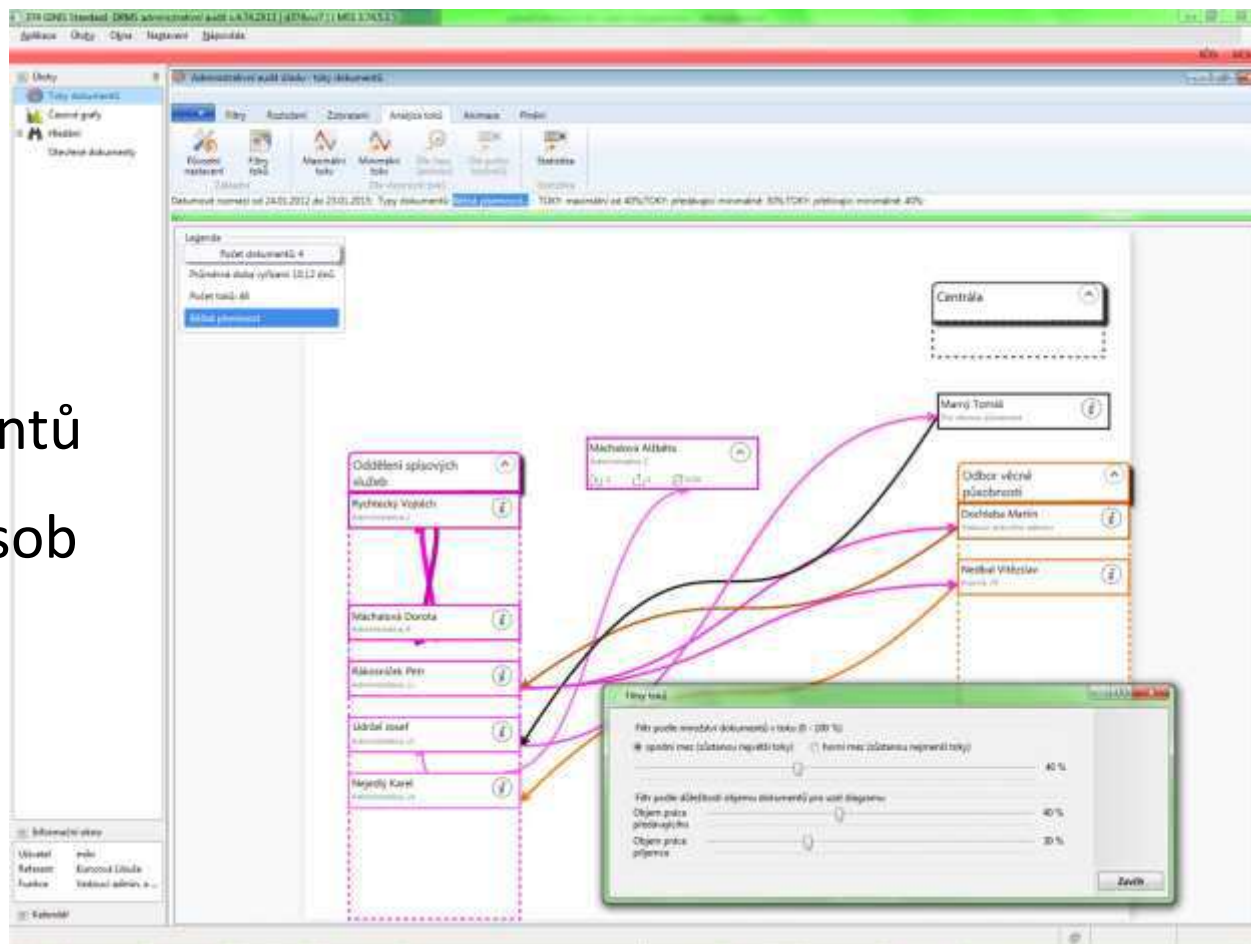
ntů

sob

Aplikace Úlohy Okna Nastavení Nápověda

Úlohy
Toky dokumentů
Časové grafy
Hledání
Otevřené dokumenty

Administrativní audit úlohy - toky dokumentů

Filtry Rozložení Zobrazení Analýza toků Animace Plnění

Původní nastavení
Filtry toků
Maximální toky
Minimální toky
Statistika

Legenda
Počet dokumentů: 4
Průměrná doba vyřízení: 10.12 dne
Počet toků: 48

Centrála

Marný Tomáš

Máchalová Alžběta

Oddělení spisových služeb

Rychnovský Vojtěch

Odbor věcné působnosti

Dochtaba Martin

Nestbal Vítězslav

Máchalová Dorota

Rákosníček Petr

Jídráč Josef

Nejedlý Karel

Filtry toků

Filtr podle množství dokumentů v toku (0 - 100 %)
spodní mez (zůstanou největší toky)
horní mez (zůstanou nejmenší toky)
40 %

Filtr podle důležitosti objemu dokumentů pro účel diagramu
Objem práce předávajícího
40 %
Objem práce příjemce
30 %

Zavřít

Informační okno
Uživatel
Referent
Funkce

Kalendář